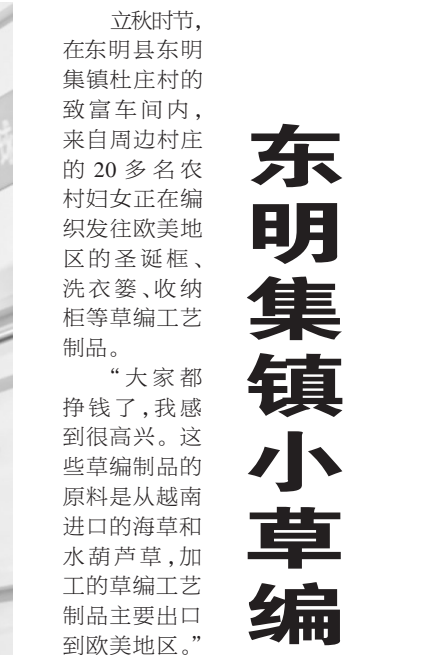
东明集镇小草编

立秋时节，在东明县东明集镇杜庄村的致富车间内，来自周边村庄的 20 多名农村妇女正在编织发往欧美地区的圣诞框、洗衣篓、收纳柜等草编工艺制品。

“大家都挣钱了，我感到很高兴。这些草编制品的原料是从越南进口的海草和水葫芦草，加工的草编工艺制品主要出口到欧美地区。”